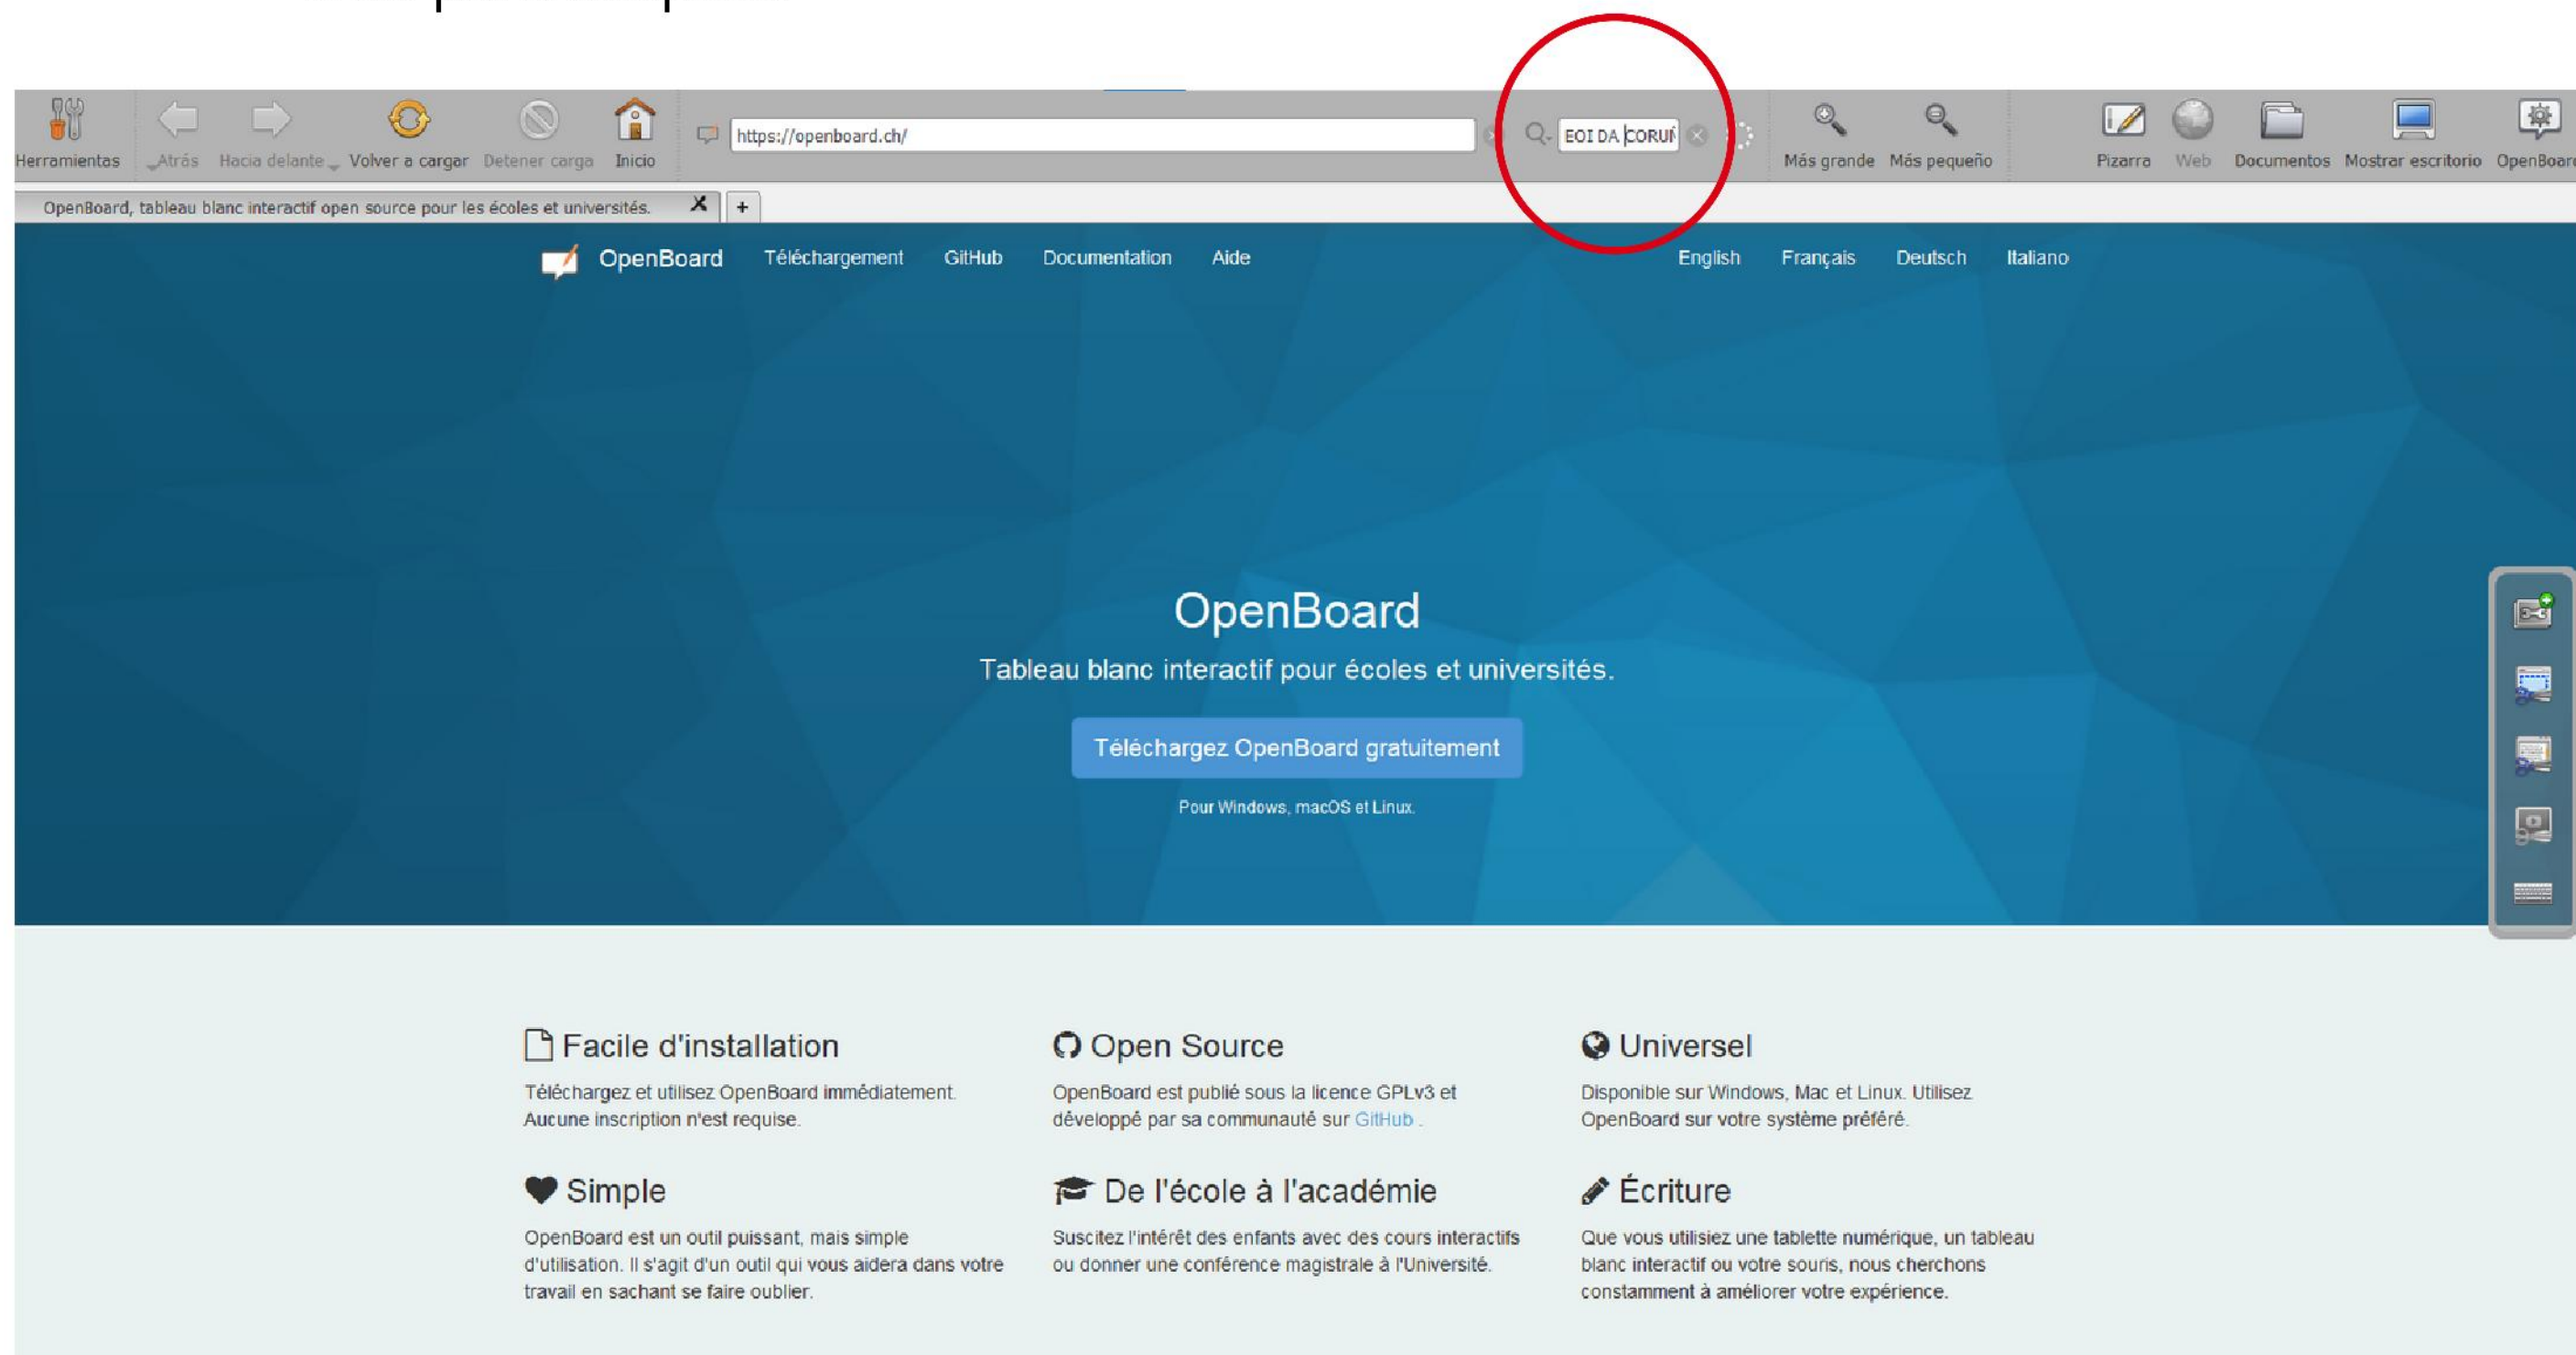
Herramientas Atrás Hacia delante Volver a cargar Detener carga Inicio https://openboard.ch/ EOI DA CORUŃ Más grande Más pequeño Pizarra Web Documentos Mostrar escritorio OpenBoar

OpenBoard, tableau blanc interactif open source pour les écoles et universités. X +

OpenBoard Téléchargement GitHub Documentation Aide English Français Deutsch Italiano

OpenBoard

Tableau blanc interactif pour écoles et universités.

Téléchargez OpenBoard gratuitement

Pour Windows, macOS et Linux.

Facile d'installation

Téléchargez et utilisez OpenBoard immédiatement. Aucune inscription n'est requise.

Open Source

OpenBoard est publié sous la licence GPLv3 et développé par sa communauté sur GitHub .

Universel

Disponible sur Windows, Mac et Linux. Utilisez OpenBoard sur votre système préféré.

Simple

OpenBoard est un outil puissant, mais simple d'utilisation. Il s'agit d'un outil qui vous aidera dans votre travail en sachant se faire oublier.

De l'école à l'académie

Suscitez l'intérêt des enfants avec des cours interactifs ou donner une conférence magistrale à l'Université.

Écriture

Que vous utilisiez une tablette numérique, un tableau blanc interactif ou votre souris, nous cherchons constamment à améliorer votre expérience.